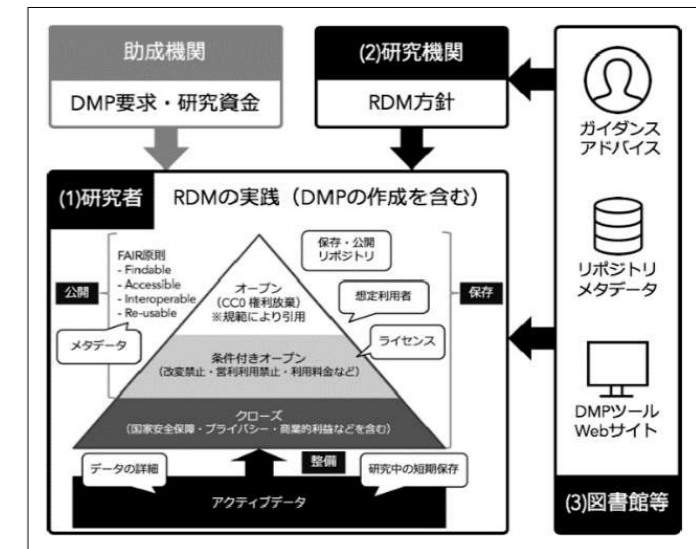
助成機関

DMP要求・研究資金

(2)研究機関

RDM方針

ガイダンス
アドバイス

リポジトリ
メタデータ

DMPツール
Webサイト

(3)図書館等

(1)研究者

RDMの実践（DMPの作成を含む）

FAIR原則
- Findable
- Accessible
- Interoperable
- Re-usable

保存・公開
リポジトリ

公開

保存

オープン
（CC0 権利放棄）
※規範により引用

想定利用者

メタデータ

ライセンス

条件付きオープン
（改変禁止・営利利用禁止・利用料金など）

クローズ
（国家安全保障・プライバシー・商業的利益などを含む）

データの詳細

整備

研究中の短期保存

アクティブデータ